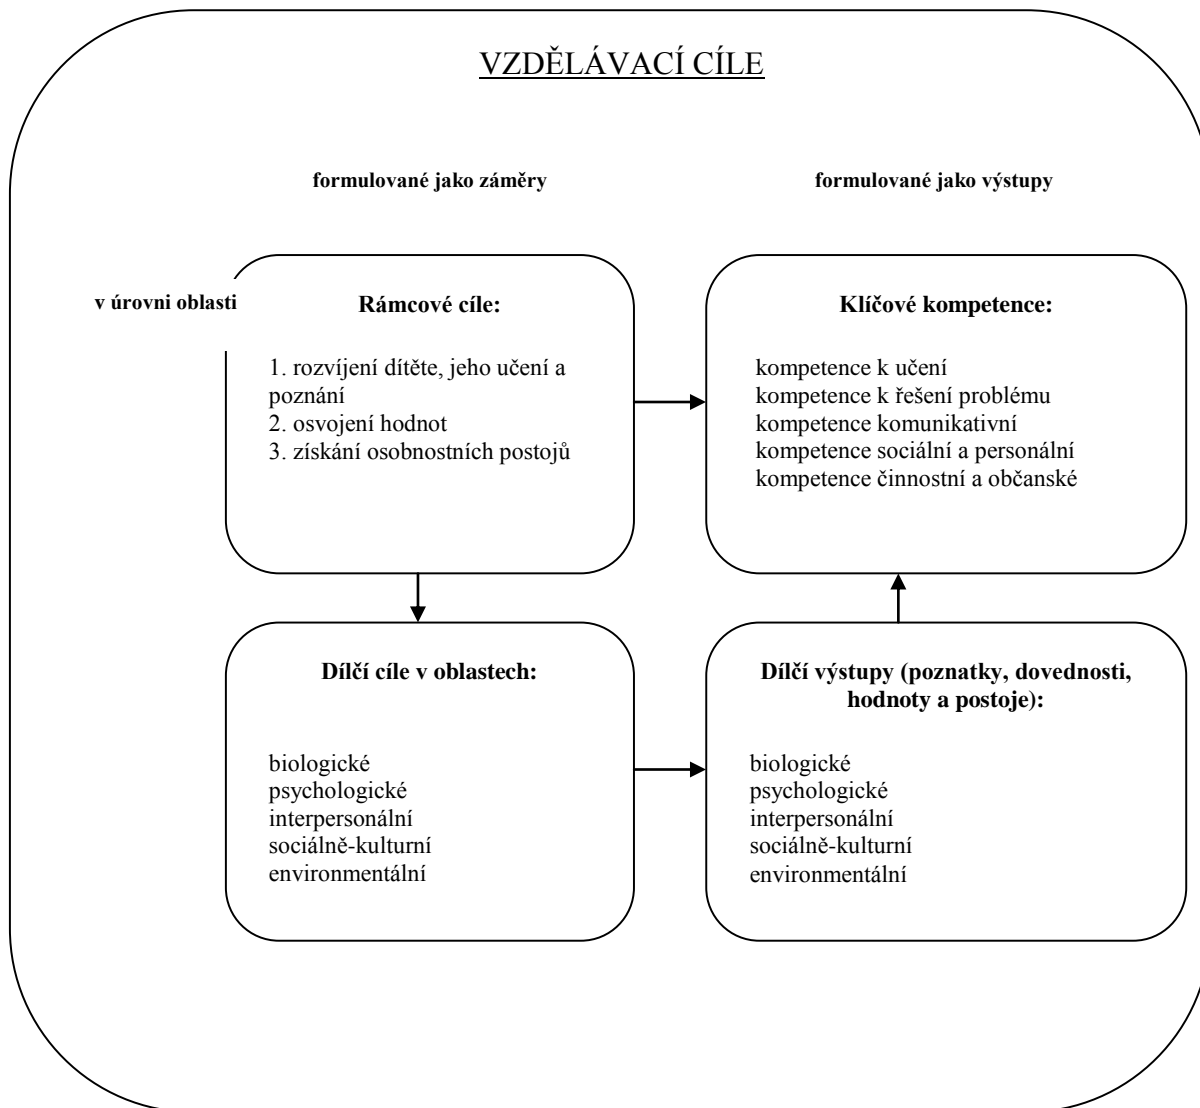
VZDĚLÁVACÍ CÍLE

formulované jako záměry

formulované jako výstupy

v úrovni oblasti

Rámcové cíle:

1. rozvíjení dítěte, jeho učení a poznání
2. osvojení hodnot
3. získání osobnostních postojů

Klíčové kompetence:

kompetence k učení
kompetence k řešení problému
kompetence komunikativní
kompetence sociální a personální
kompetence činnostní a občanské

Dílčí cíle v oblastech:

biologické
psychologické
interpersonální
sociálně-kulturní
environmentální

Dílčí výstupy (poznatky, dovednosti, hodnoty a postoje):

biologické
psychologické
interpersonální
sociálně-kulturní
environmentální